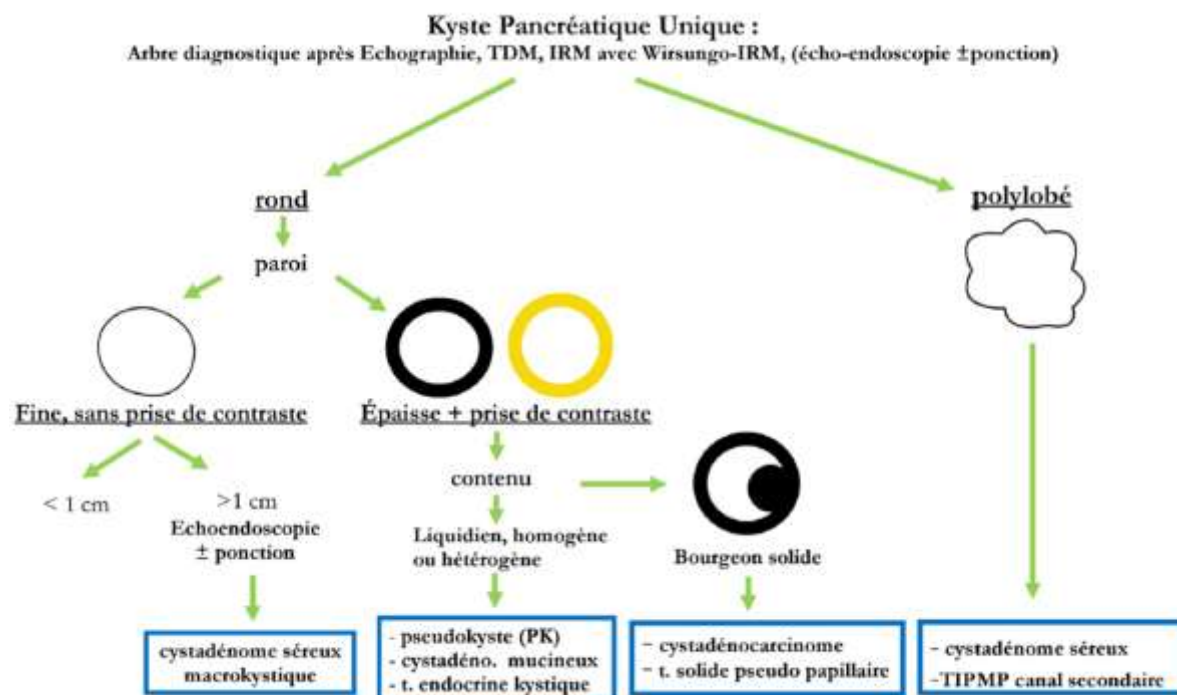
Kyste Pancréatique Unique :
Arbre diagnostique après Echographie, TDM, IRM avec Wirsungo-IRM, (écho-endoscopie ±ponction)

rond

paroi

Fine, sans prise de contraste

< 1 cm

>1 cm
Echoendoscopie
± ponction

cystadénome séreux macrokystique

Épaisse + prise de contraste

contenu

Liquidien, homogène ou hétérogène

- pseudokyste (PK)
- cystadéno. mucineux
- t. endocrine kystique

Bourgeon solide

- cystadénocarcinome
- t. solide pseudo papillaire

polylobé

- cystadénome séreux
-TIPMP canal secondaire